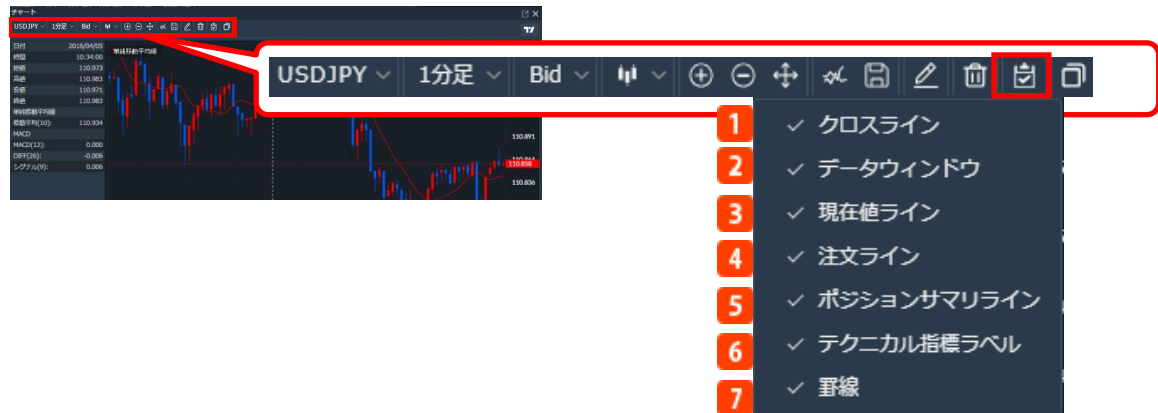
チャート

USDJPY 1分足 Bid

日付 2016/04/05
時間 10:34:00
始値 110.973
高値 110.983
安値 110.971
終値 110.983
単純移動平均線
移動平均(10): 110.934
MACD
MACD(12): 0.000
DIFF(26): -0.006
シグナル(9): 0.006

単純移動平均線

110.891
110.858
110.836

USDJPY 1分足 Bid

1 ✓ クロスライン
2 ✓ データウィンドウ
3 ✓ 現在値ライン
4 ✓ 注文ライン
5 ✓ ポジションサマリライン
6 ✓ テクニカル指標ラベル
7 ✓ 罫線